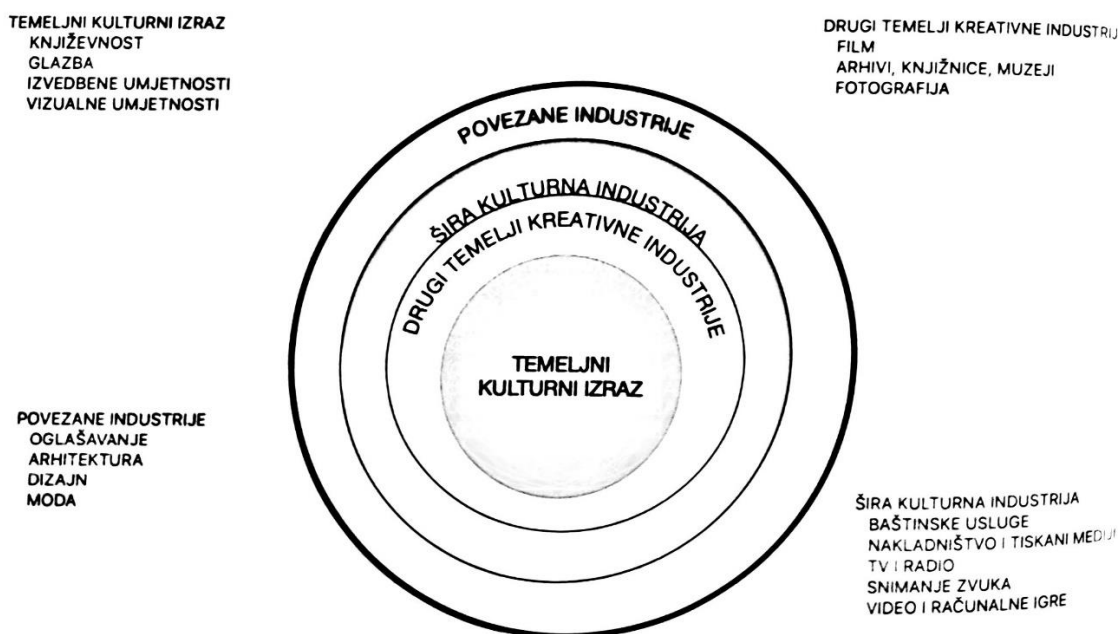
TEMELJNI KULTURNI IZRAZ
KNJIŽEVNOST
GLAZBA
IZVEDBENE UMJETNOSTI
VIZUALNE UMJETNOSTI

DRUGI TEMELJI KREATIVNE INDUSTRIJ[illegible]
FILM
ARHIVI, KNJIŽNICE, MUZEJI
FOTOGRAFIJA

POVEZANE INDUSTRIJE

ŠIRA KULTURNA INDUSTRIJA

DRUGI TEMELJI KREATIVNE INDUSTRIJE

TEMELJNI KULTURNI IZRAZ

POVEZANE INDUSTRIJE
OGLAŠAVANJE
ARHITEKTURA
DIZAJN
MODA

ŠIRA KULTURNA INDUSTRIJA
BAŠTINSKE USLUGE
NAKLADNIŠTVO I TISKANI MEDI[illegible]
TV I RADIO
SNIMANJE ZVUKA
VIDEO I RAČUNALNE IGRE